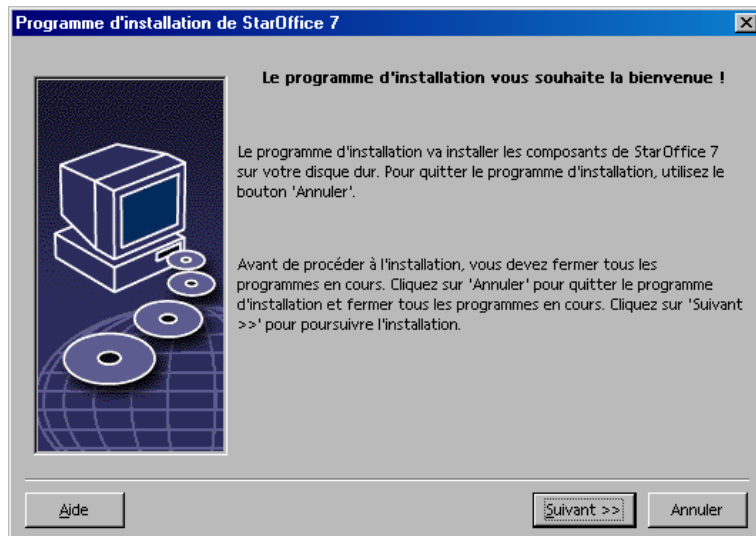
Programme d'installation de StarOffice 7

Le programme d'installation vous souhaite la bienvenue !

Le programme d'installation va installer les composants de StarOffice 7 sur votre disque dur. Pour quitter le programme d'installation, utilisez le bouton 'Annuler'.

Avant de procéder à l'installation, vous devez fermer tous les programmes en cours. Cliquez sur 'Annuler' pour quitter le programme d'installation et fermer tous les programmes en cours. Cliquez sur 'Suivant >>' pour poursuivre l'installation.

Aide

Suivant >>

Annuler